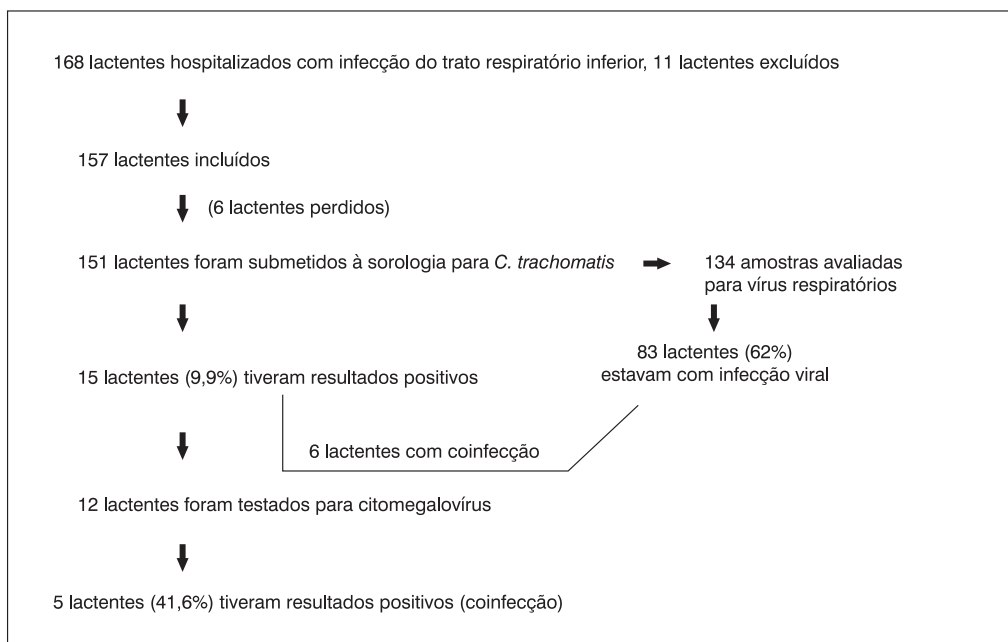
168 lactentes hospitalizados com infecção do trato respiratório inferior, 11 lactentes excluídos

157 lactentes incluídos

(6 lactentes perdidos)

151 lactentes foram submetidos à sorologia para *C. trachomatis*

134 amostras avaliadas para vírus respiratórios

83 lactentes (62%) estavam com infecção viral

15 lactentes (9,9%) tiveram resultados positivos

6 lactentes com coinfecção

12 lactentes foram testados para citomegalovírus

5 lactentes (41,6%) tiveram resultados positivos (coinfecção)